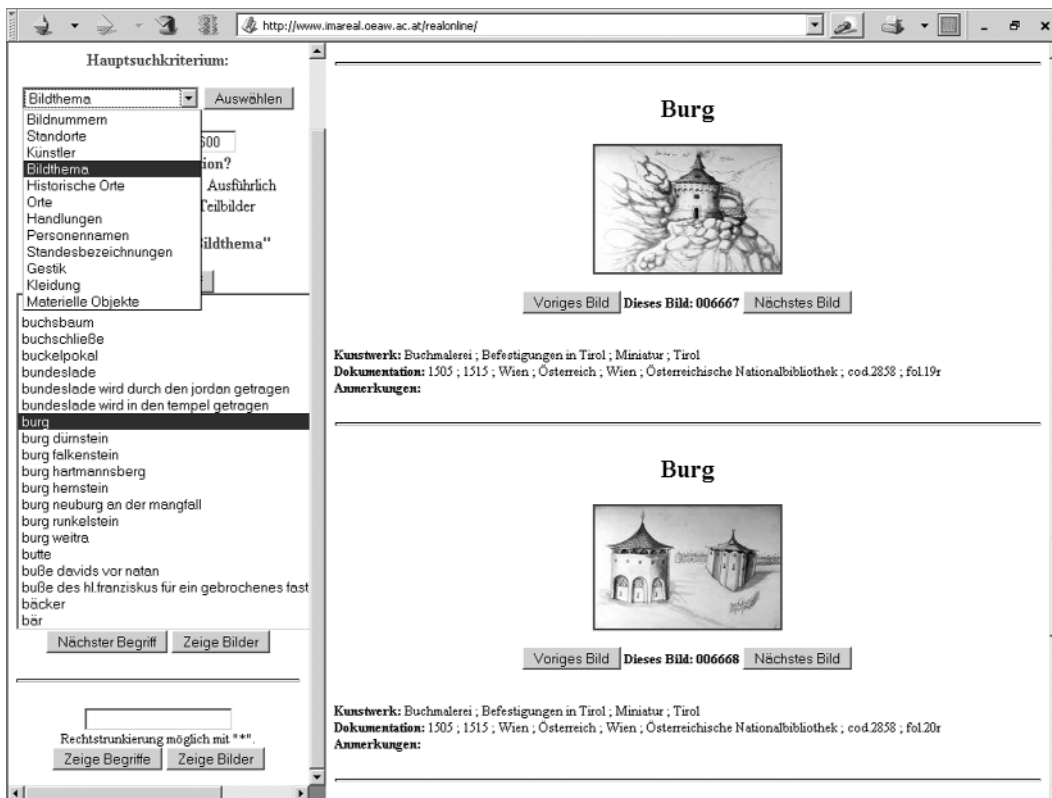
http://www.imareal.oeaw.ac.at/realonline/

Hauptsuchkriterium:

Bildthema
Auswählen

Bildnummern
Standorte
Künstler
Bildthema
Historische Orte
Orte
Handlungen
Personennamen
Standesbezeichnungen
Gestik
Kleidung
Materielle Objekte

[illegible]600
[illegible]ion?
Ausführlich
Teilbilder
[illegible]ildthema"

buchsbaum
buchschließe
buckelpokal
bundeslade
bundeslade wird durch den jordan getragen
bundeslade wird in den tempel getragen
burg
burg dürnstein
burg falkenstein
burg hartmannsberg
burg hernstein
burg neuburg an der mangfall
burg runkelstein
burg weitra
butte
buße davids vor natan
buße des hl.franziskus für ein gebrochenes fast
bäcker
bär

Nächster Begriff
Zeige Bilder

Rechtstrunkierung möglich mit "*".
Zeige Begriffe
Zeige Bilder

Burg

Voriges Bild
Dieses Bild: 006667
Nächstes Bild

Kunstwerk: Buchmalerei ; Befestigungen in Tirol ; Miniatur ; Tirol
Dokumentation: 1505 ; 1515 ; Wien ; Österreich ; Wien ; Österreichische Nationalbibliothek ; cod.2858 ; fol.19r
Anmerkungen:

Burg

Voriges Bild
Dieses Bild: 006668
Nächstes Bild

Kunstwerk: Buchmalerei ; Befestigungen in Tirol ; Miniatur ; Tirol
Dokumentation: 1505 ; 1515 ; Wien ; Österreich ; Wien ; Österreichische Nationalbibliothek ; cod.2858 ; fol.20r
Anmerkungen: